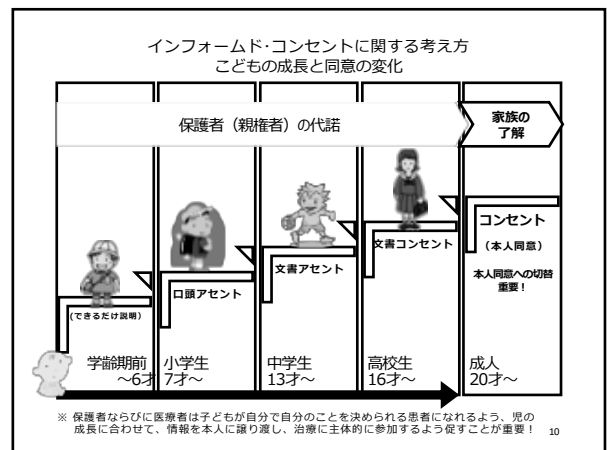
インフォームド･コンセントに関する考え方
こどもの成長と同意の変化

保護者（親権者）の代諾

家族の了解

（できるだけ説明）

口頭アセント

文書アセント

文書コンセント

コンセント
（本人同意）
本人同意への切替重要！

学齢期前 ～6才

小学生 7才～

中学生 13才～

高校生 16才～

成人 20才～

※ 保護者ならびに医療者は子どもが自分で自分のことを決められる患者になれるよう、児の成長に合わせて、情報を本人に譲り渡し、治療に主体的に参加するよう促すことが重要！

10